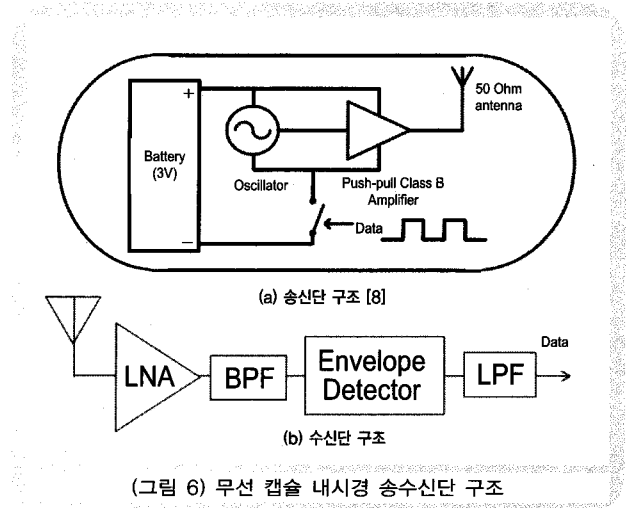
+

Battery (3V)

−

Oscillator

Push-pull Class B Amplifier

50 Ohm antenna

Data

(a) 송신단 구조 [8]

LNA

BPF

Envelope Detector

LPF

Data

(b) 수신단 구조

(그림 6) 무선 캡슐 내시경 송수신단 구조